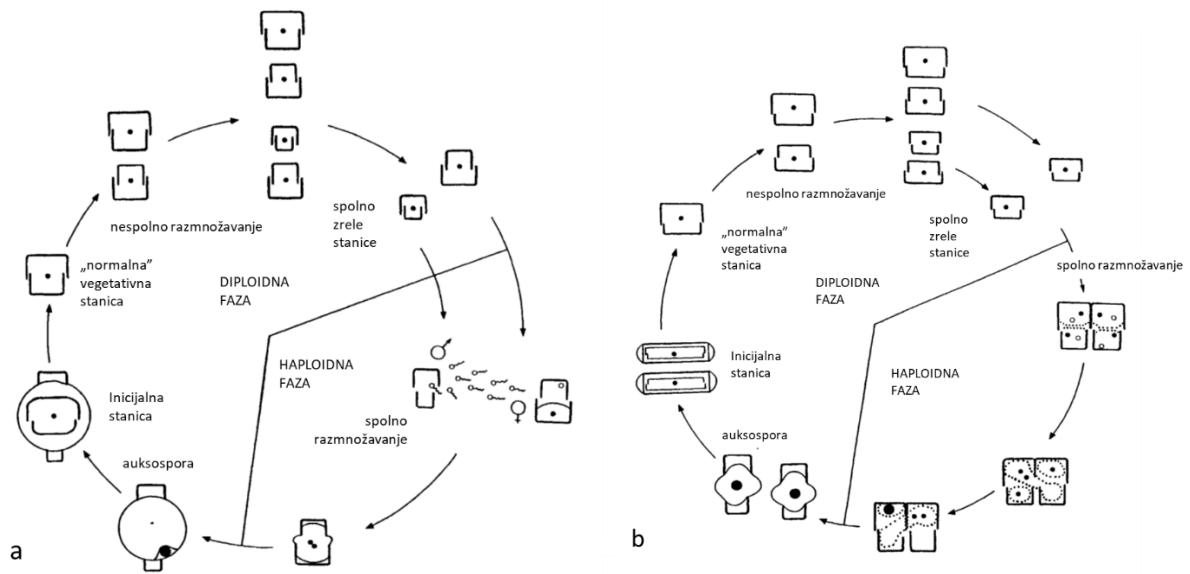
nespolno razmnožavanje

„normalna" vegetativna stanica

DIPLOIDNA FAZA

spolno zrele stanice

HAPLOIDNA FAZA

Inicijalna stanica

spolno razmnožavanje

auksospora

a

nespolno razmnožavanje

„normalna" vegetativna stanica

spolno zrele stanice

spolno razmnožavanje

DIPLOIDNA FAZA

Inicijalna stanica

HAPLOIDNA FAZA

auksospora

b